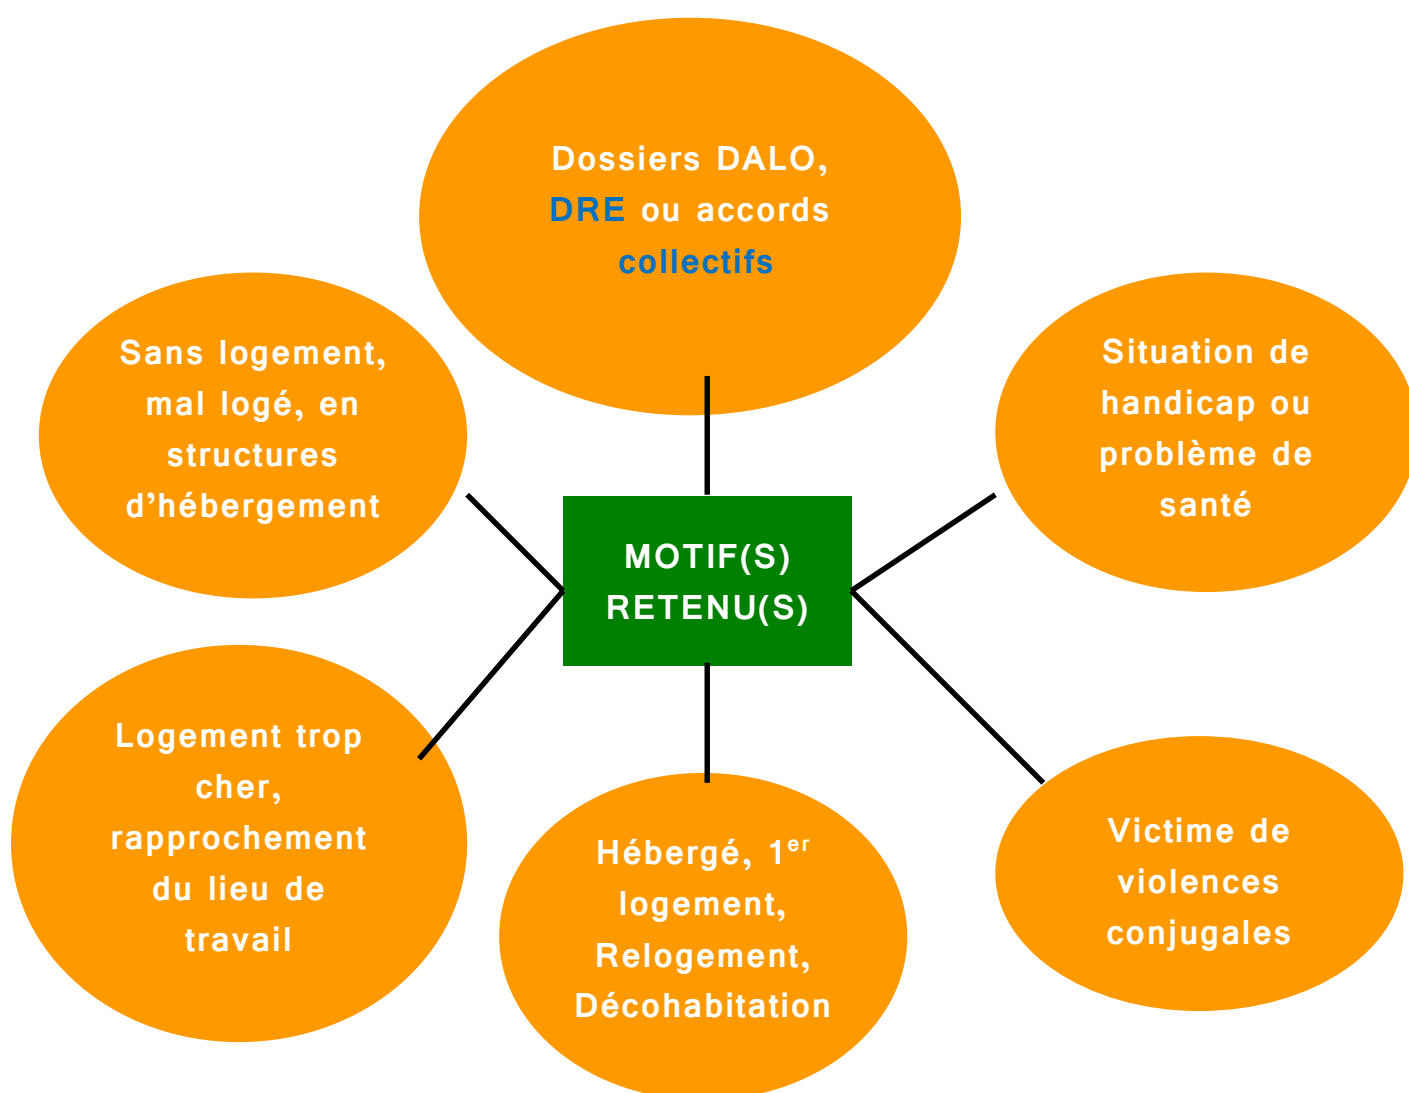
Dossiers DALO, DRE ou accords collectifs

Sans logement, mal logé, en structures d'hébergement

Situation de handicap ou problème de santé

MOTIF(S) RETENU(S)

Logement trop cher, rapprochement du lieu de travail

Hébergé, 1$^{er}$ logement, Relogement, Décohabitation

Victime de violences conjugales